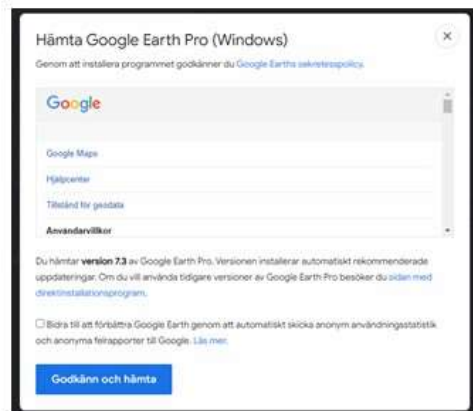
Hämta Google Earth Pro (Windows)

Genom att installera programmet godkänner du Google Earths sekretesspolicy.

Google

Google Maps

Hjälpcenter

Tillstånd för geodata

Användarvillkor

Du hämtar version 7.3 av Google Earth Pro. Versionen installerar automatiskt rekommenderade uppdateringar. Om du vill använda tidigare versioner av Google Earth Pro besöker du sidan med direktinstallationsprogram.

Bidra till att förbättra Google Earth genom att automatiskt skicka anonym användningsstatistik och anonyma felrapporter till Google. Läs mer.

Godkänn och hämta